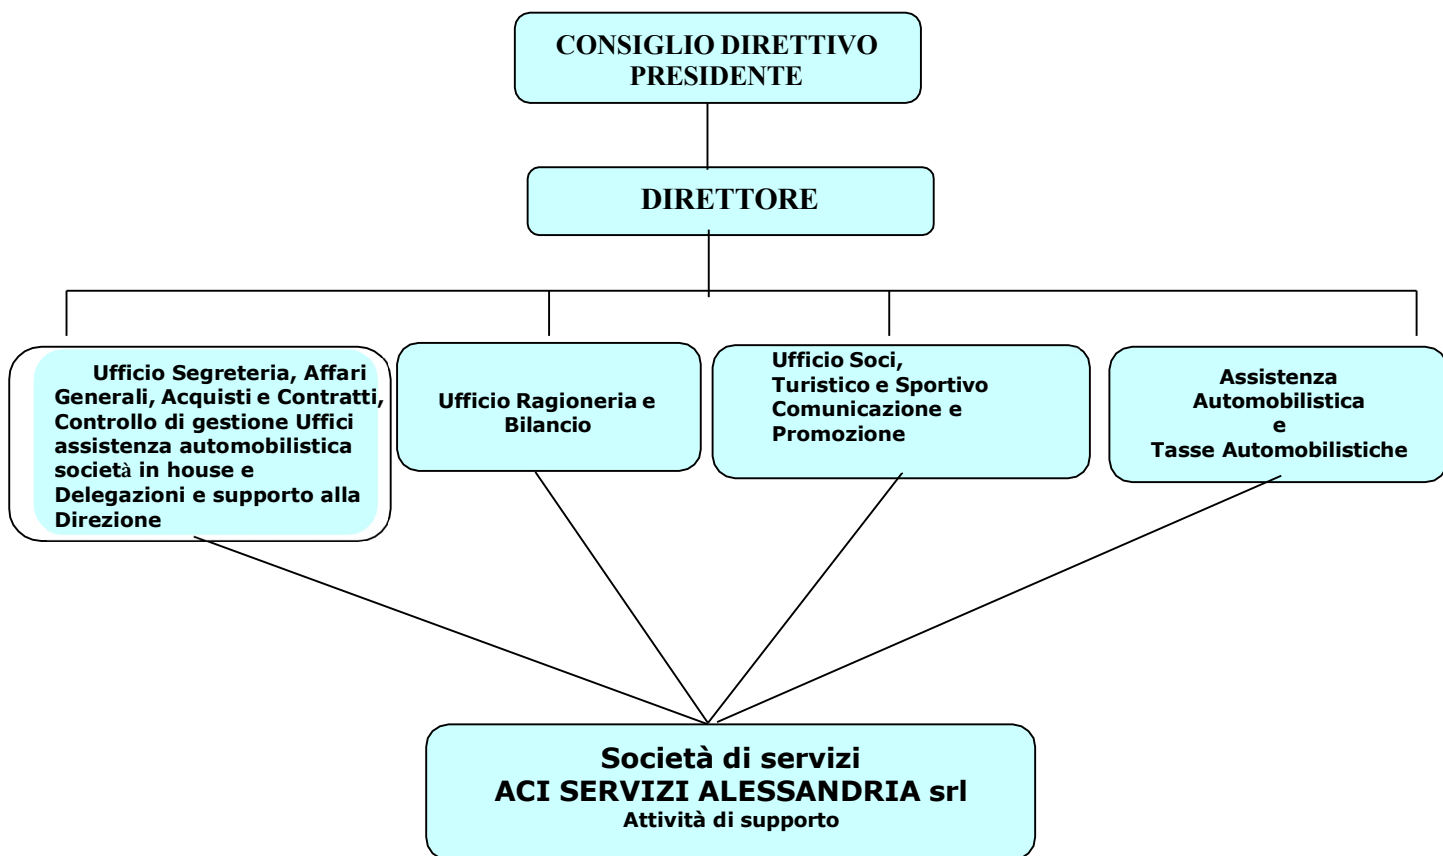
CONSIGLIO DIRETTIVO
PRESIDENTE

DIRETTORE

Ufficio Segreteria, Affari Generali, Acquisti e Contratti, Controllo di gestione Uffici assistenza automobilistica società in house e Delegazioni e supporto alla Direzione

Ufficio Ragioneria e Bilancio

Ufficio Soci, Turistico e Sportivo Comunicazione e Promozione

Assistenza Automobilistica e Tasse Automobilistiche

Società di servizi
ACI SERVIZI ALESSANDRIA srl
Attività di supporto